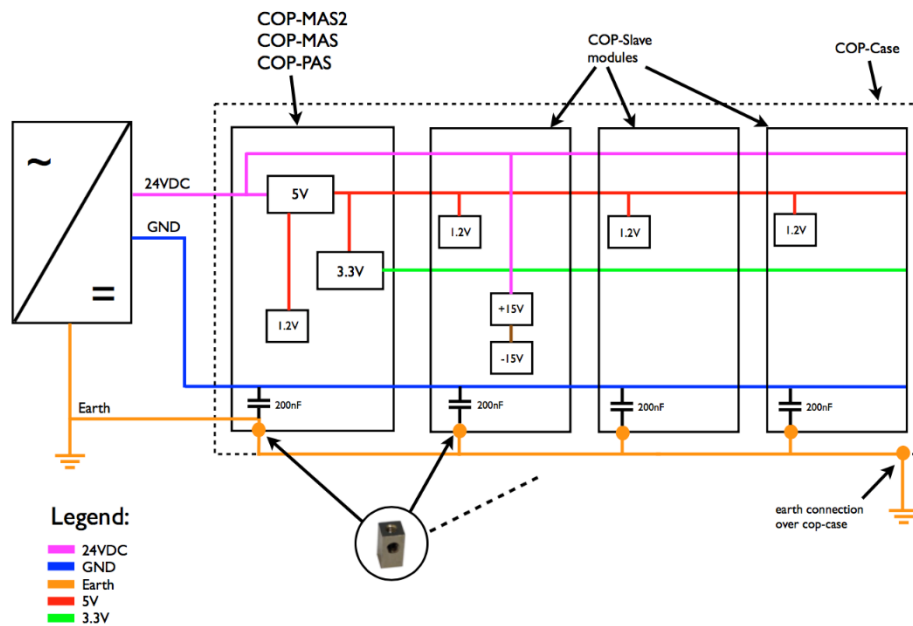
COP-MAS2
COP-MAS
COP-PAS

COP-Slave modules

COP-Case

~

=

24VDC

GND

5V

3.3V

1.2V

1.2V

+15V

-15V

1.2V

1.2V

Earth

200nF

200nF

200nF

200nF

earth connection over cop-case

Legend:

24VDC
GND
Earth
5V
3.3V